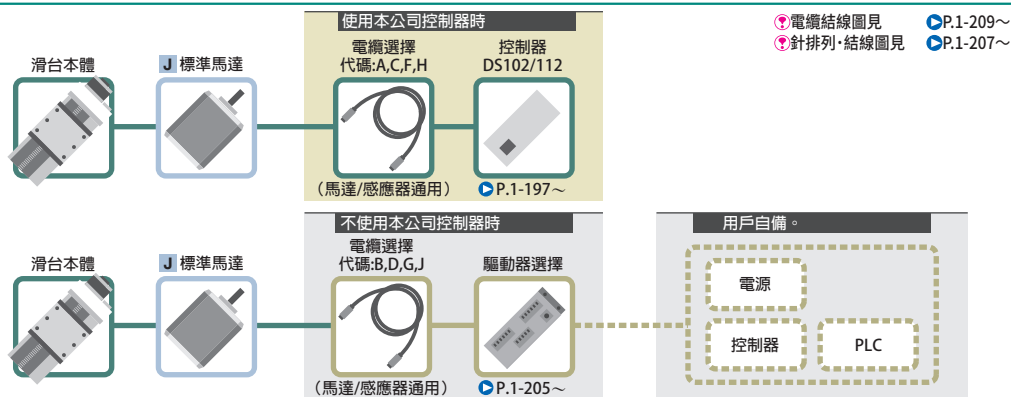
使用本公司控制器時

電纜結線圖見 P.1-209～
針排列‧結線圖見 P.1-207～

滑台本體

J 標準馬達

電纜選擇
代碼:A,C,F,H

控制器
DS102/112

（馬達/感應器通用）

P.1-197～

不使用本公司控制器時

用戶自備。

滑台本體

J 標準馬達

電纜選擇
代碼:B,D,G,J

驅動器選擇

電源

控制器

PLC

（馬達/感應器通用）

P.1-205～